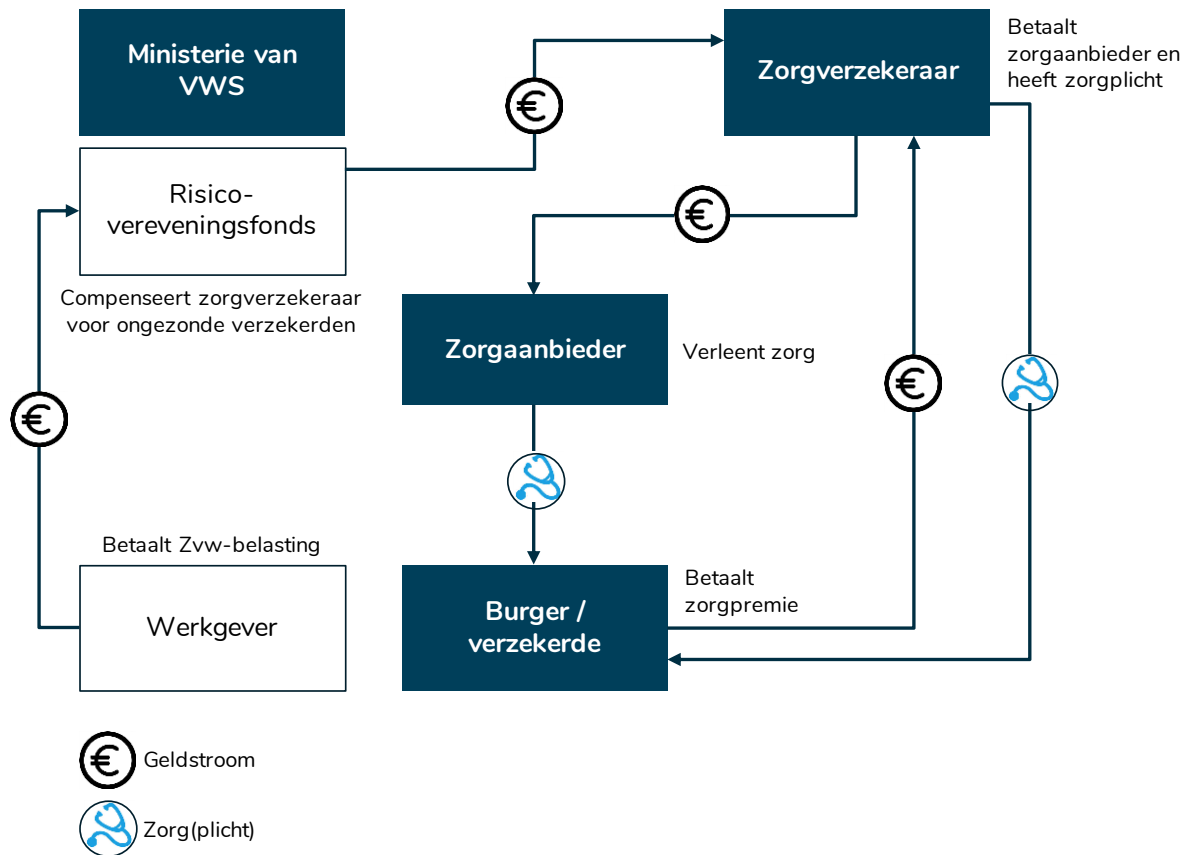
Ministerie van VWS

Risico-vereveningsfonds

Compenseert zorgverzekeraar voor ongezonde verzekerden

Zorgverzekeraar

Betaalt zorgaanbieder en heeft zorgplicht

Zorgaanbieder

Verleent zorg

Betaalt Zvw-belasting

Werkgever

Burger / verzekerde

Betaalt zorgpremie

Geldstroom

Zorg(plicht)